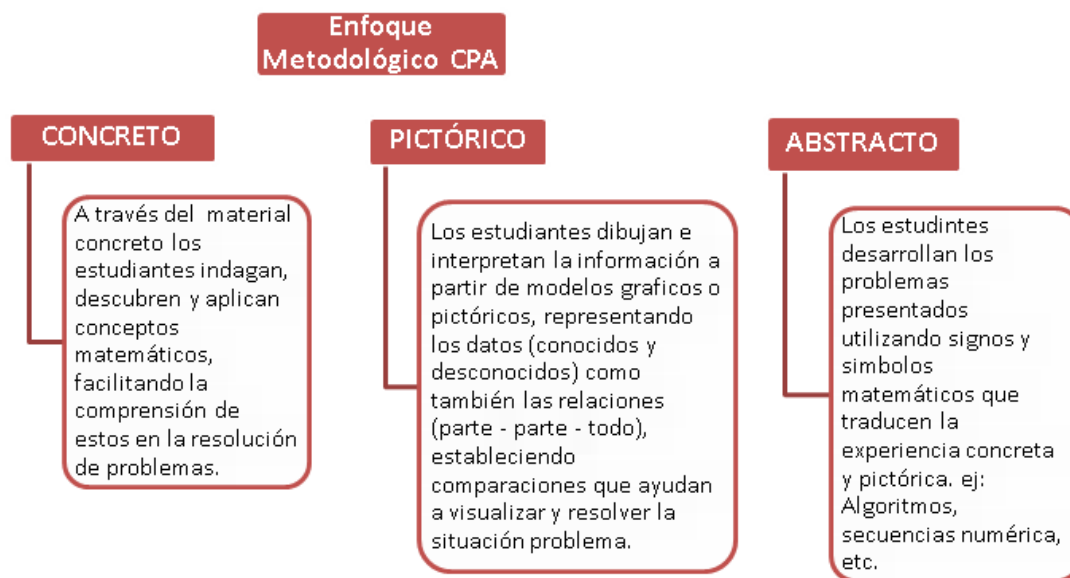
Enfoque Metodológico CPA

CONCRETO

A través del material concreto los estudiantes indagan, descubren y aplican conceptos matemáticos, facilitando la comprensión de estos en la resolución de problemas.

PICTÓRICO

Los estudiantes dibujan e interpretan la información a partir de modelos graficos o pictóricos, representando los datos (conocidos y desconocidos) como también las relaciones (parte - parte - todo), estableciendo comparaciones que ayudan a visualizar y resolver la situación problema.

ABSTRACTO

Los estudintes desarrollan los problemas presentados utilizando signos y simbolos matemáticos que traducen la experiencia concreta y pictórica. ej: Algoritmos, secuencias numérica, etc.